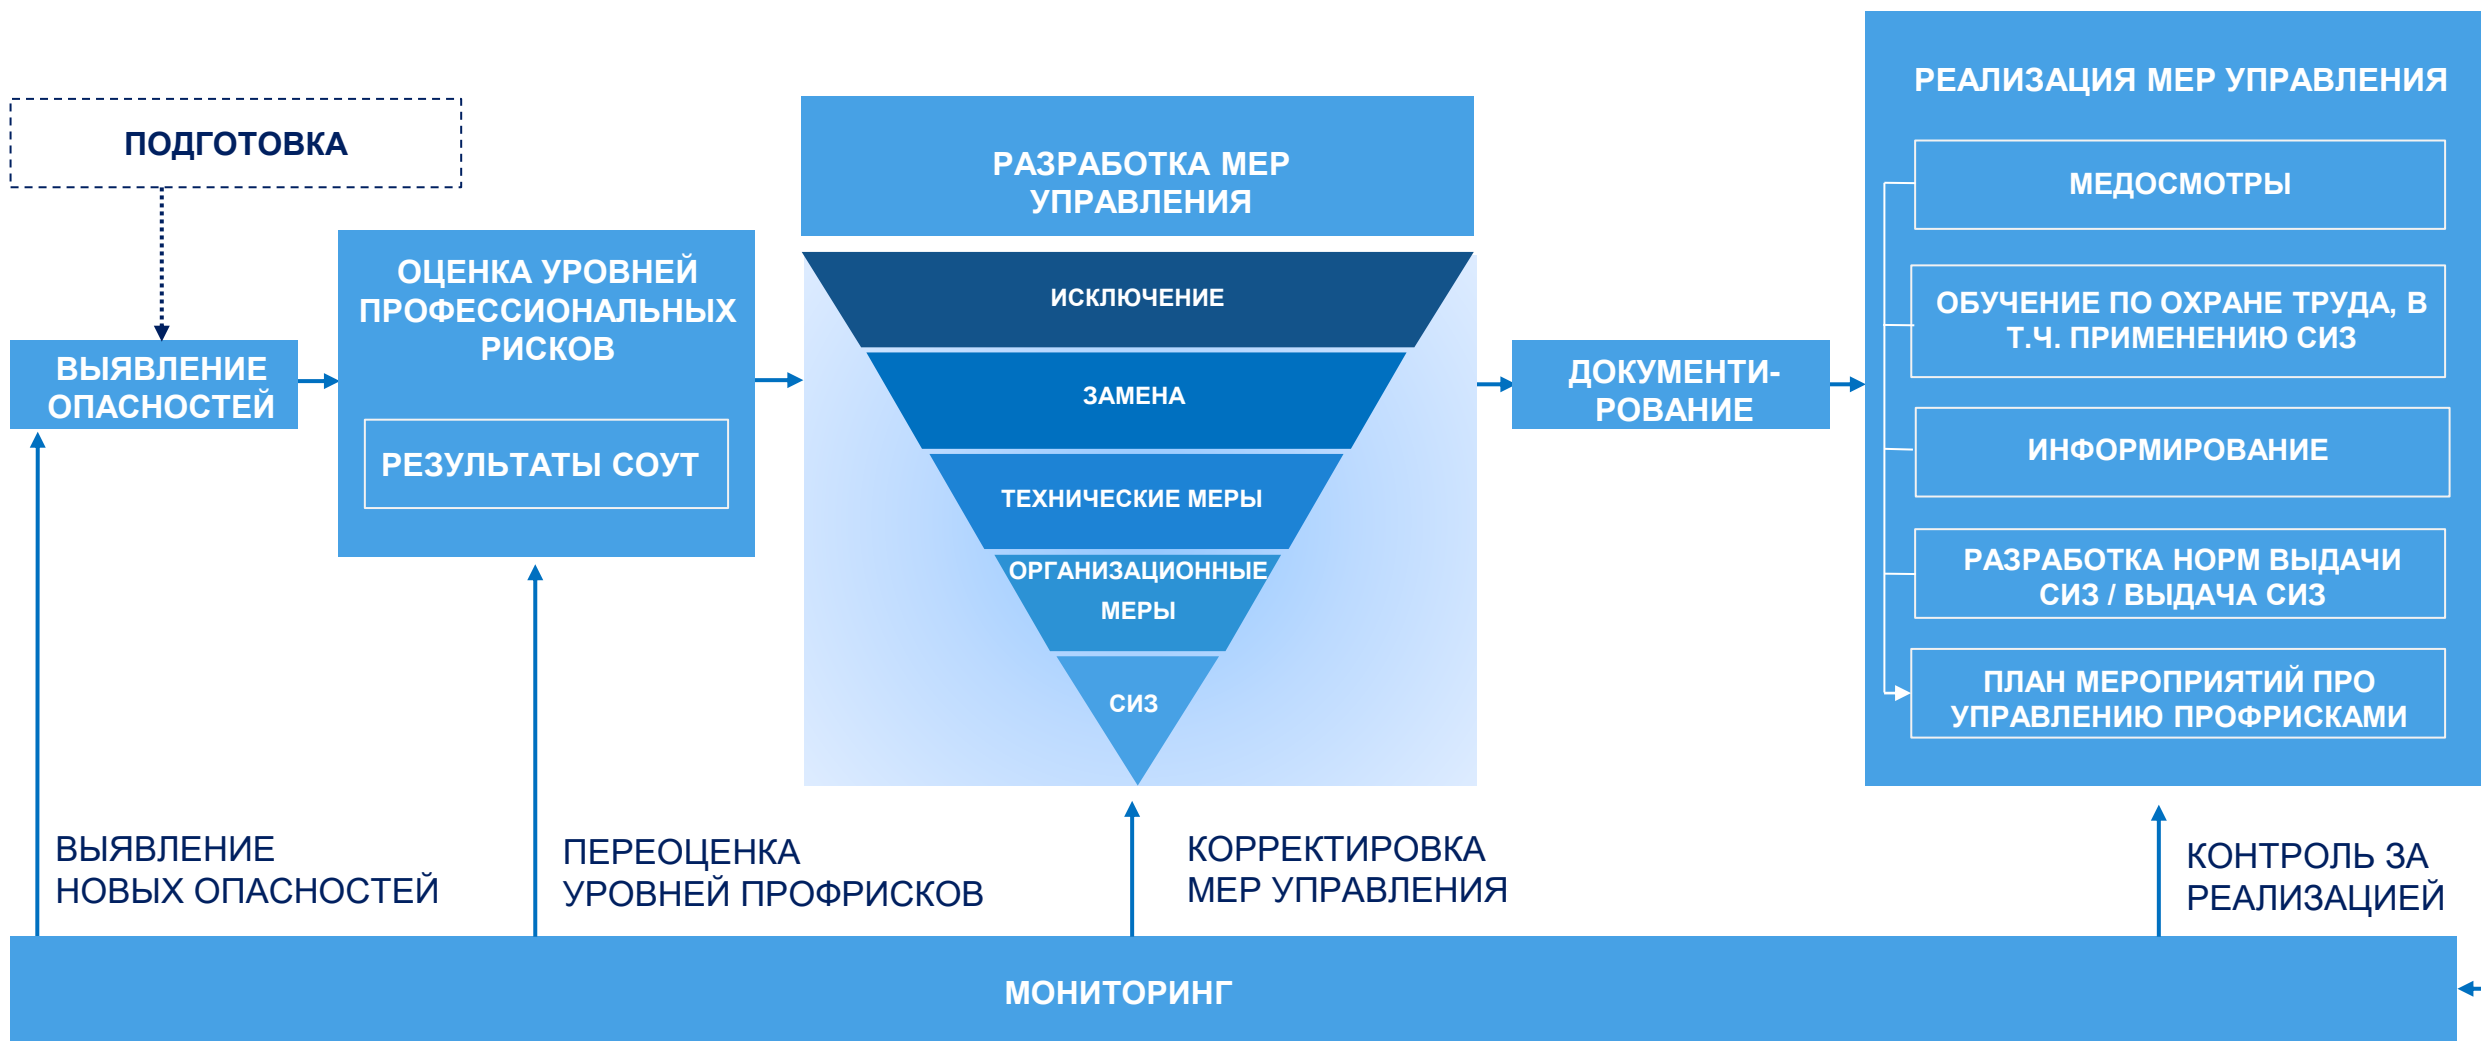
ПОДГОТОВКА

ВЫЯВЛЕНИЕ ОПАСНОСТЕЙ

ОЦЕНКА УРОВНЕЙ ПРОФЕССИОНАЛЬНЫХ РИСКОВ

РЕЗУЛЬТАТЫ СОУТ

РАЗРАБОТКА МЕР УПРАВЛЕНИЯ

ИСКЛЮЧЕНИЕ

ЗАМЕНА

ТЕХНИЧЕСКИЕ МЕРЫ

ОРГАНИЗАЦИОННЫЕ МЕРЫ

СИЗ

ДОКУМЕНТИРОВАНИЕ

РЕАЛИЗАЦИЯ МЕР УПРАВЛЕНИЯ

МЕДОСМОТРЫ

ОБУЧЕНИЕ ПО ОХРАНЕ ТРУДА, В Т.Ч. ПРИМЕНЕНИЮ СИЗ

ИНФОРМИРОВАНИЕ

РАЗРАБОТКА НОРМ ВЫДАЧИ СИЗ / ВЫДАЧА СИЗ

ПЛАН МЕРОПРИЯТИЙ ПРО УПРАВЛЕНИЮ ПРОФРИСКАМИ

ВЫЯВЛЕНИЕ НОВЫХ ОПАСНОСТЕЙ

ПЕРЕОЦЕНКА УРОВНЕЙ ПРОФРИСКОВ

КОРРЕКТИРОВКА МЕР УПРАВЛЕНИЯ

КОНТРОЛЬ ЗА РЕАЛИЗАЦИЕЙ

МОНИТОРИНГ